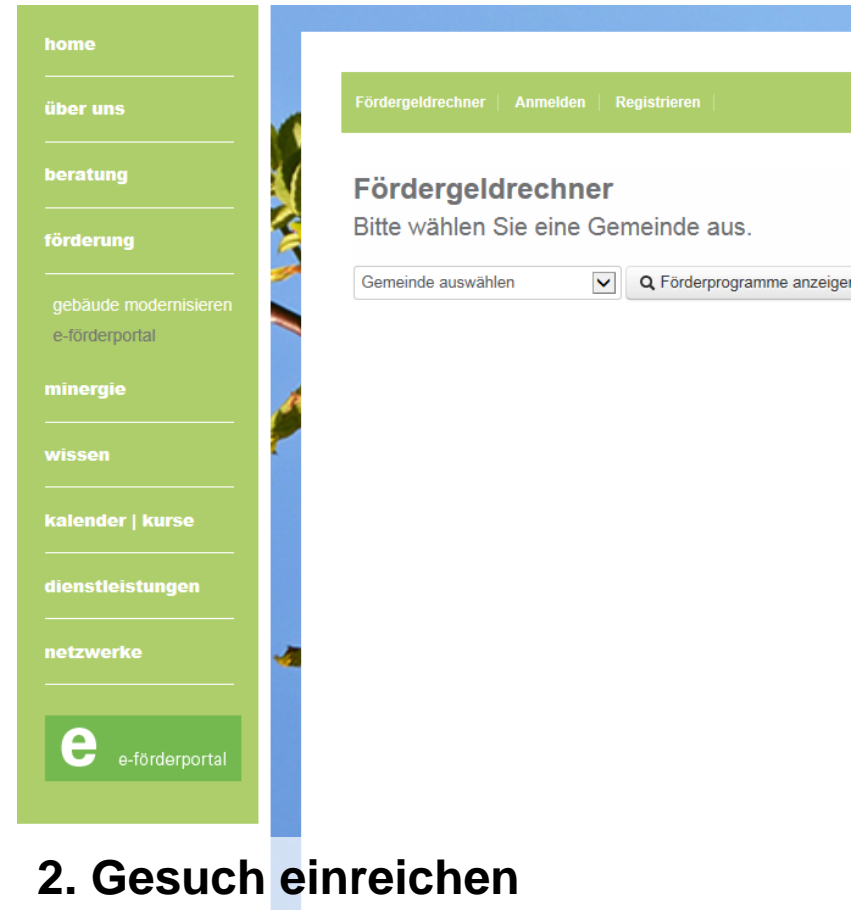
home

über uns

beratung

förderung

gebäude modernisieren
e-förderportal

minergie

wissen

kalender | kurse

dienstleistungen

netzwerke

e e-förderportal

Fördergeldrechner | Anmelden | Registrieren

Fördergeldrechner
Bitte wählen Sie eine Gemeinde aus.

Gemeinde auswählen

Förderprogramme anzeiger

2. Gesuch einreichen